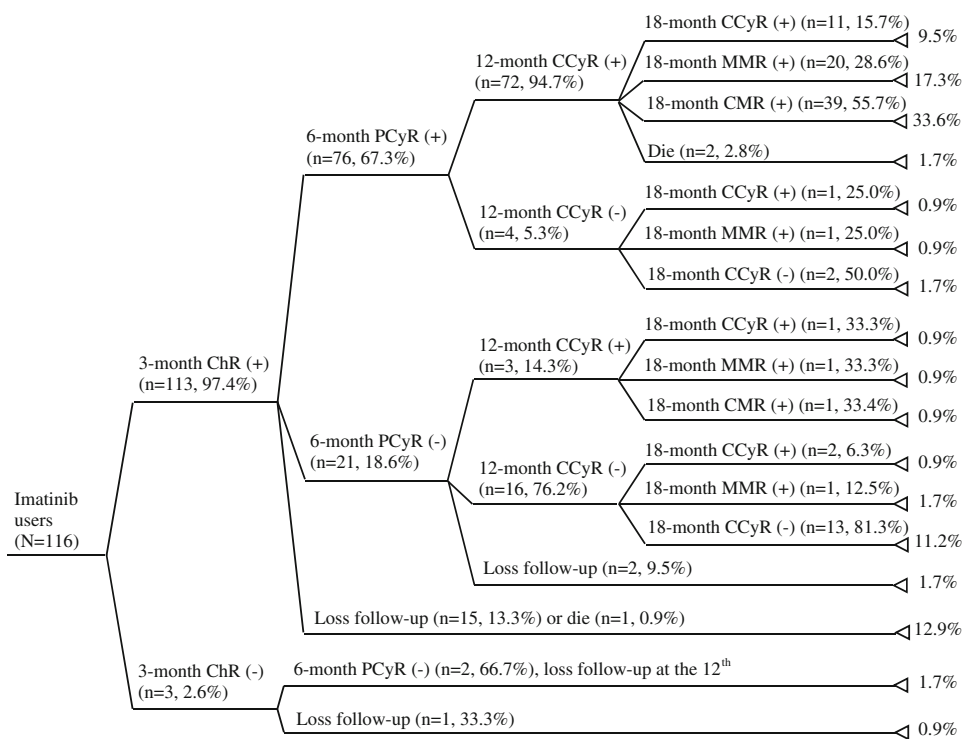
Imatinib users (N=116)

3-month ChR (+) (n=113, 97.4%)

6-month PCyR (+) (n=76, 67.3%)

12-month CCyR (+) (n=72, 94.7%)

18-month CCyR (+) (n=11, 15.7%) 9.5%

18-month MMR (+) (n=20, 28.6%) 17.3%

18-month CMR (+) (n=39, 55.7%) 33.6%

Die (n=2, 2.8%) 1.7%

12-month CCyR (-) (n=4, 5.3%)

18-month CCyR (+) (n=1, 25.0%) 0.9%

18-month MMR (+) (n=1, 25.0%) 0.9%

18-month CCyR (-) (n=2, 50.0%) 1.7%

6-month PCyR (-) (n=21, 18.6%)

12-month CCyR (+) (n=3, 14.3%)

18-month CCyR (+) (n=1, 33.3%) 0.9%

18-month MMR (+) (n=1, 33.3%) 0.9%

18-month CMR (+) (n=1, 33.4%) 0.9%

12-month CCyR (-) (n=16, 76.2%)

18-month CCyR (+) (n=2, 6.3%) 0.9%

18-month MMR (+) (n=1, 12.5%) 1.7%

18-month CCyR (-) (n=13, 81.3%) 11.2%

Loss follow-up (n=2, 9.5%) 1.7%

Loss follow-up (n=15, 13.3%) or die (n=1, 0.9%) 12.9%

3-month ChR (-) (n=3, 2.6%)

6-month PCyR (-) (n=2, 66.7%), loss follow-up at the 12$^{th}$ 1.7%

Loss follow-up (n=1, 33.3%) 0.9%